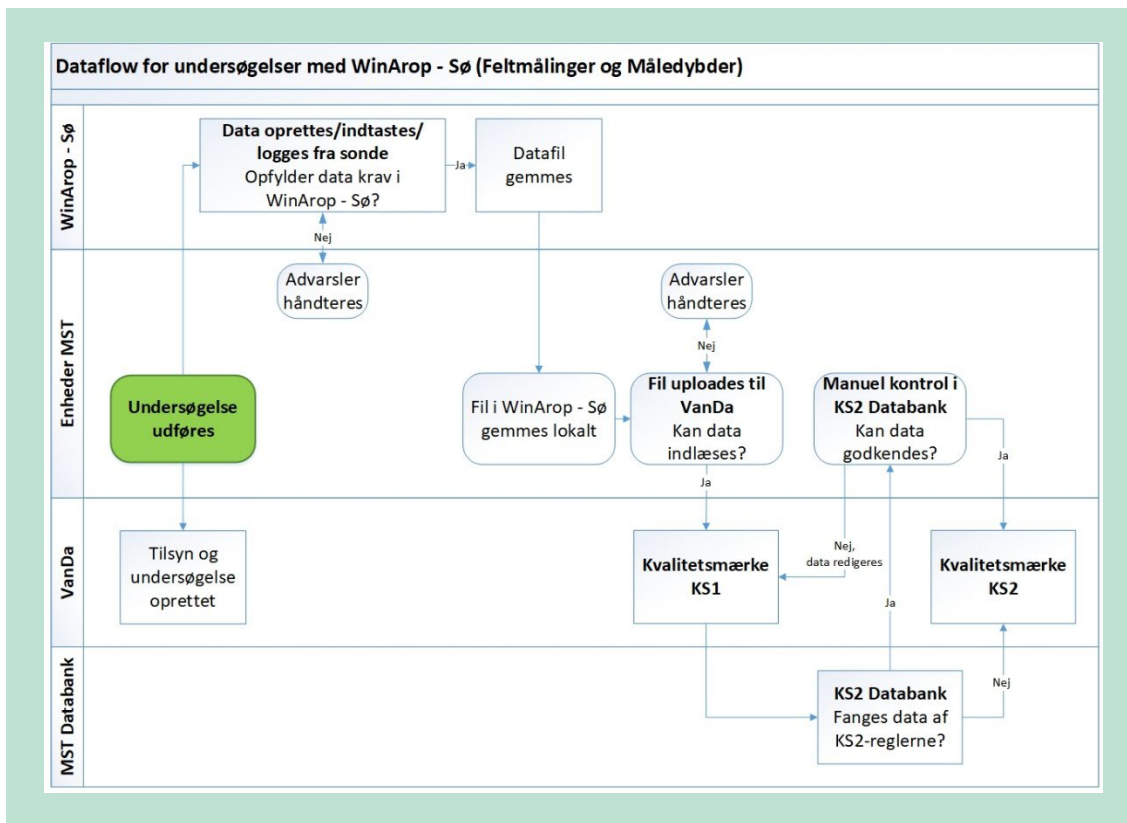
Dataflow for undersøgelser med WinArop - Sø (Feltmålinger og Måledybder)

WinArop - Sø

Data oprettes/indtastes/ logges fra sonde
Opfylder data krav i WinArop - Sø?

Ja

Datafil gemmes

Nej

Enheder MST

Advarsler håndteres

Advarsler håndteres

Nej

Undersøgelse udføres

Fil i WinArop - Sø gemmes lokalt

Fil uploades til VanDa
Kan data indlæses?

Manuel kontrol i KS2 Databank
Kan data godkendes?

Ja

Ja

VanDa

Tilsyn og undersøgelse oprettet

Kvalitetsmærke KS1

Nej, data redigeres

Kvalitetsmærke KS2

Ja

MST Databank

Nej

KS2 Databank
Fanges data af KS2-reglerne?